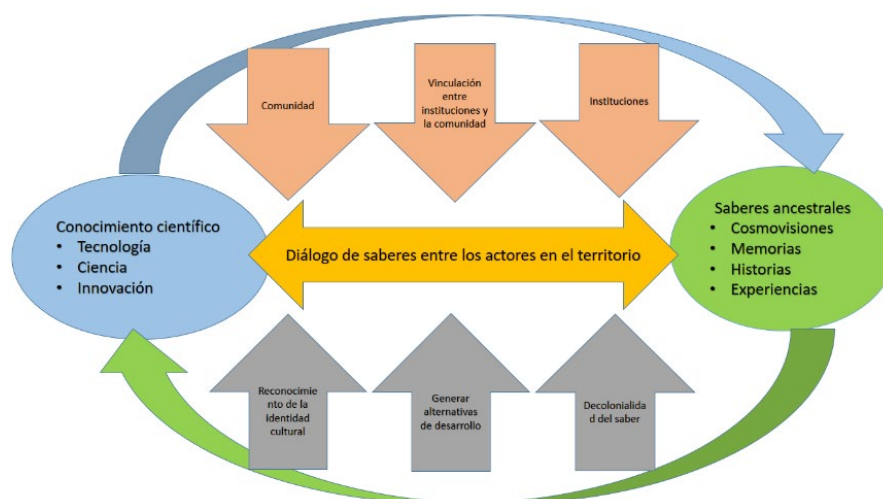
Comunidad

Vinculación entre instituciones y la comunidad

Instituciones

Conocimiento científico
- Tecnología
- Ciencia
- Innovación

Diálogo de saberes entre los actores en el territorio

Saberes ancestrales
- Cosmovisiones
- Memorias
- Historias
- Experiencias

Reconocimiento de la identidad cultural

Generar alternativas de desarrollo

Decolonialidad del saber